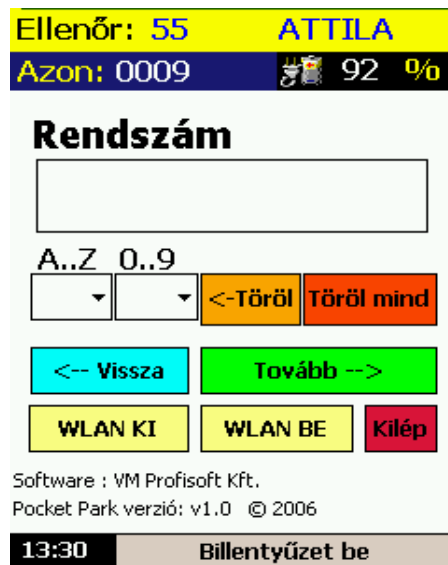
Ellenőr: 55 ATTILA
Azon: 0009 92 %

Rendszám

A..Z 0..9
<-Töröl Töröl mind

<-- Vissza Tovább -->

WLAN KI WLAN BE Kilép

Software : VM Profisoft Kft.
Pocket Park verzió: v1.0 © 2006

13:30 Billentyűzet be